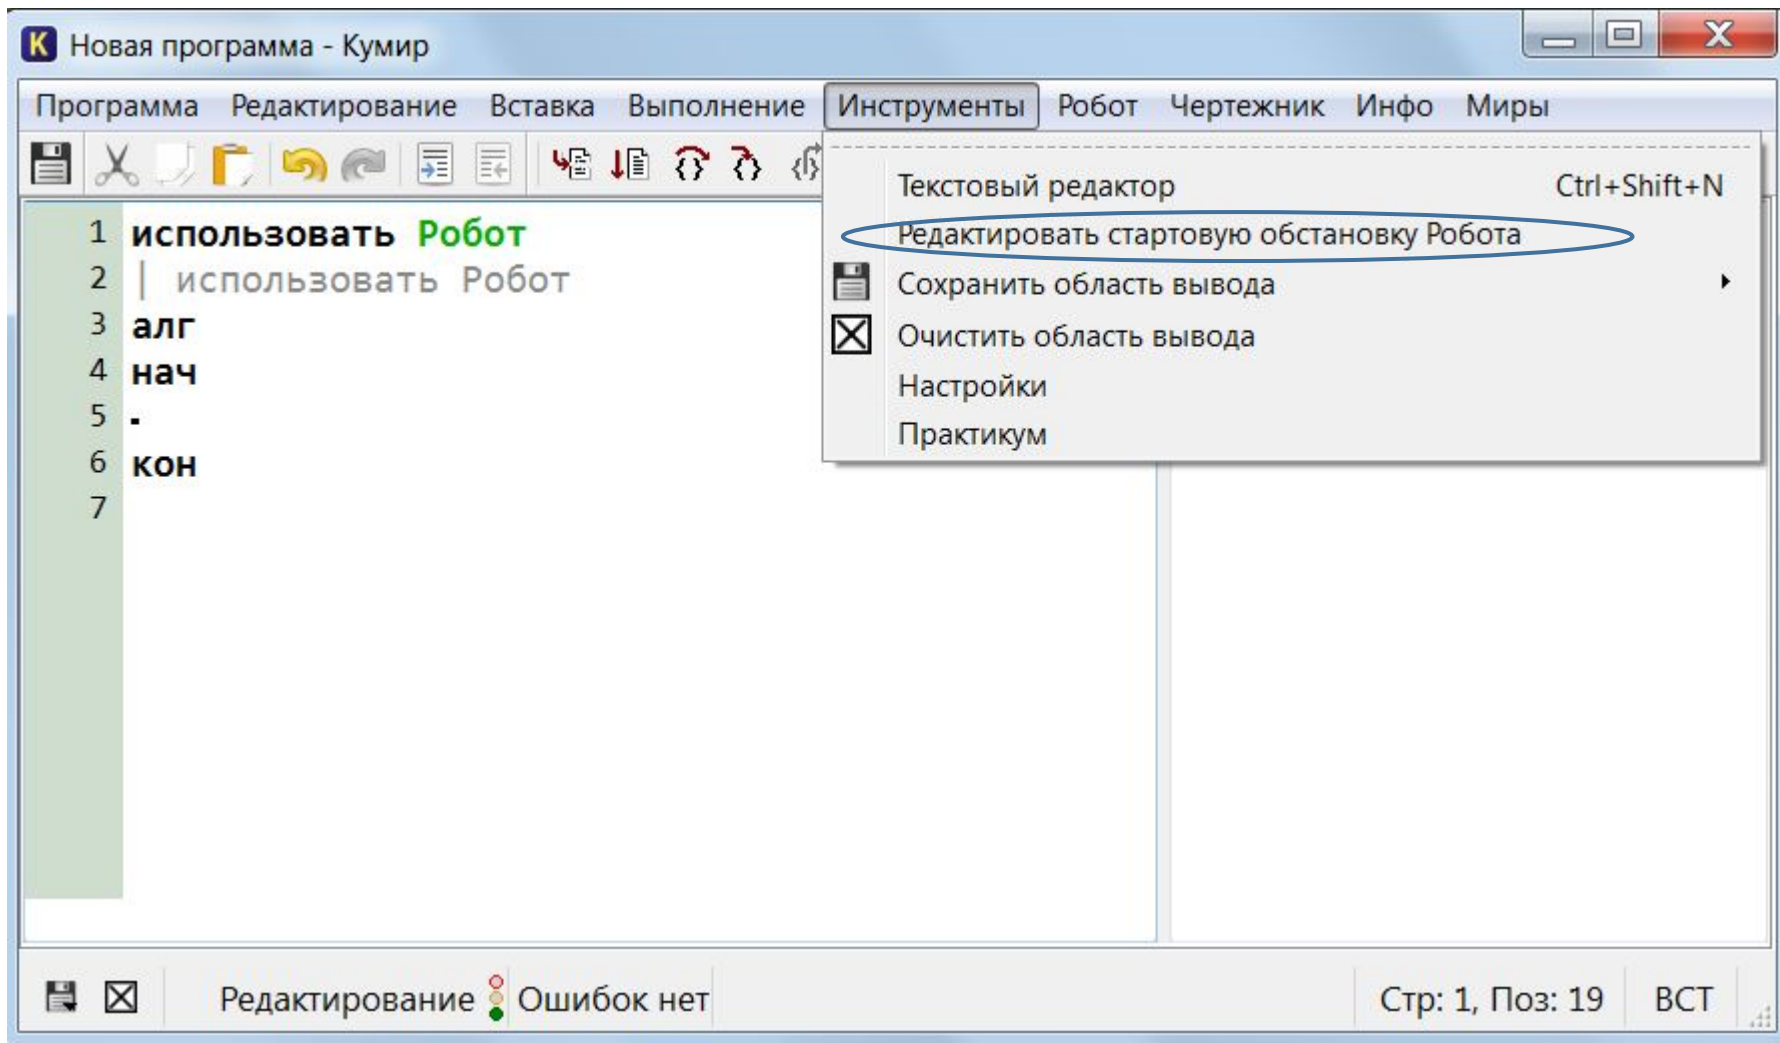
Новая программа - Кумир

Программа Редактирование Вставка Выполнение Инструменты Робот Чертежник Инфо Миры

1 использовать Робот
2 | использовать Робот
3 алг
4 нач
5 .
6 кон
7

Текстовый редактор Ctrl+Shift+N
Редактировать стартовую обстановку Робота
Сохранить область вывода
Очистить область вывода
Настройки
Практикум

Редактирование Ошибок нет Стр: 1, Поз: 19 ВСТ